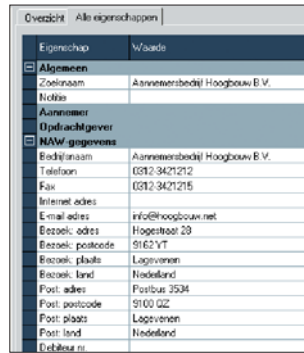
Overzicht | Alle eigenschappen

| Eigenschap | Waarde |
|---|---|
| Algemeen | |
| Zoeknaam | Aannemersbedrijf Hoogbouw B.V. |
| Notitie | |
| Aannemer | |
| Opdrachtgever | |
| NAW-gegevens | |
| Bedrijfsnaam | Aannemersbedrijf Hoogbouw B.V. |
| Telefoon | 0312-3421212 |
| Fax | 0312-3421215 |
| Internet adres | |
| E-mail adres | info@hoogbouw.net |
| Bezoek: adres | Hogestraat 28 |
| Bezoek: postcode | 9162 YT |
| Bezoek: plaats | Lagevenen |
| Bezoek: land | Nederland |
| Post: adres | Postbus 3534 |
| Post: postcode | 9100 GZ |
| Post: plaats | Lagevenen |
| Post: land | Nederland |
| Debiteur nr. | |